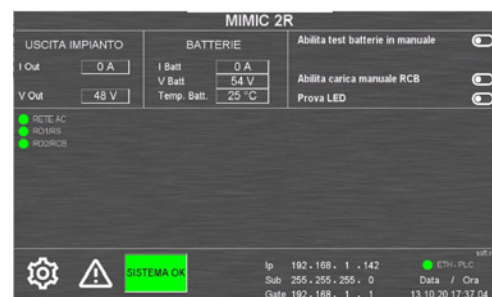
MIMIC 2R

USCITA IMPIANTO

I Out 0 A

V Out 48 V

BATTERIE

I Batt 0 A

V Batt 54 V

Temp. Batt. 25 °C

Abilita test batterie in manuale

Abilita carica manuale RCB

Prova LED

RETE AC
RD1/RS
RD2/RCB

SISTEMA OK

Ip 192 . 168 . 1 . 142
Sub 255 . 255 . 255 . 0
Gate 192 . 168 . 1 . 1

ETH - PLC

Data / Ora
13.10.20 17:37:04